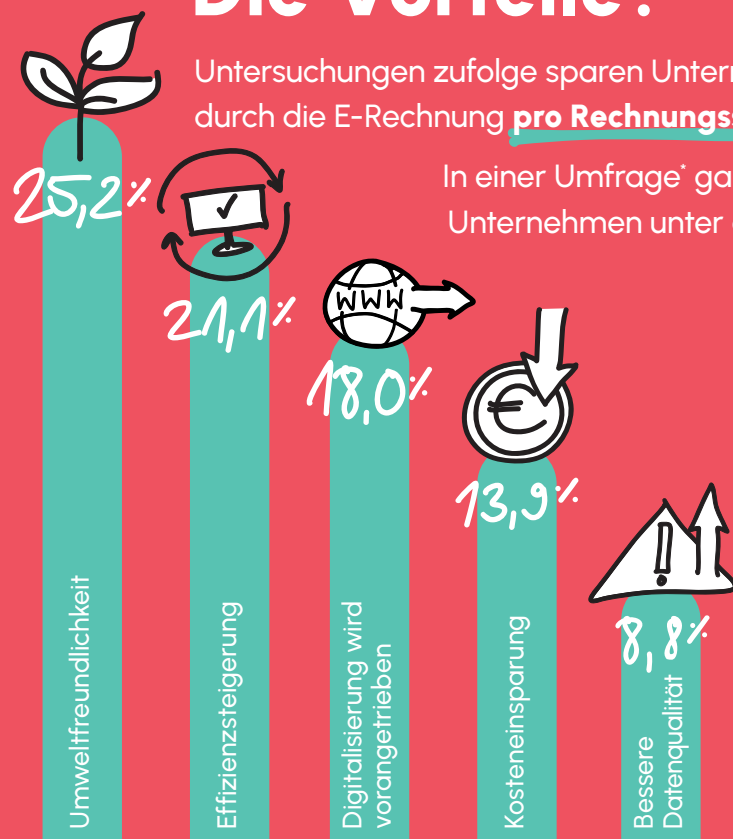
Die Vorteile?

Untersuchungen zufolge sparen Untern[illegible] durch die E-Rechnung **pro Rechnungs**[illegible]

In einer Umfrage* ga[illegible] Unternehmen unter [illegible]

25,2%
Umweltfreundlichkeit

21,1%
Effizienzsteigerung

WWW
18,0%
Digitalisierung wird vorangetrieben

€
13,9%
Kosteneinsparung

8,8%
Bessere Datenqualität